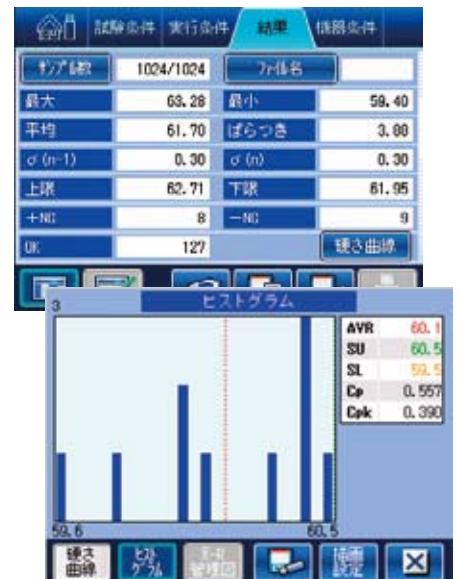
試験条件 | 実行条件 | 結果 | 機器条件

| サンプル数 | 1024/1024 | ファイル名 | |
|---|---|---|---|
| 最大 | 63.28 | 最小 | 59.40 |
| 平均 | 61.70 | ばらつき | 3.88 |
| σ(n-1) | 0.30 | σ(n) | 0.30 |
| 上限 | 62.71 | 下限 | 61.95 |
| +NG | 8 | −NG | 9 |
| OK | 127 | 硬さ曲線 | |

ヒストグラム

3

| AVR | 60.1 |
|---|---|
| SU | 60.5 |
| SL | 59.5 |
| Cp | 0.557 |
| Cpk | 0.390 |

59.6

60.5

硬さ曲線

ヒストグラム

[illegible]

描画設定

×